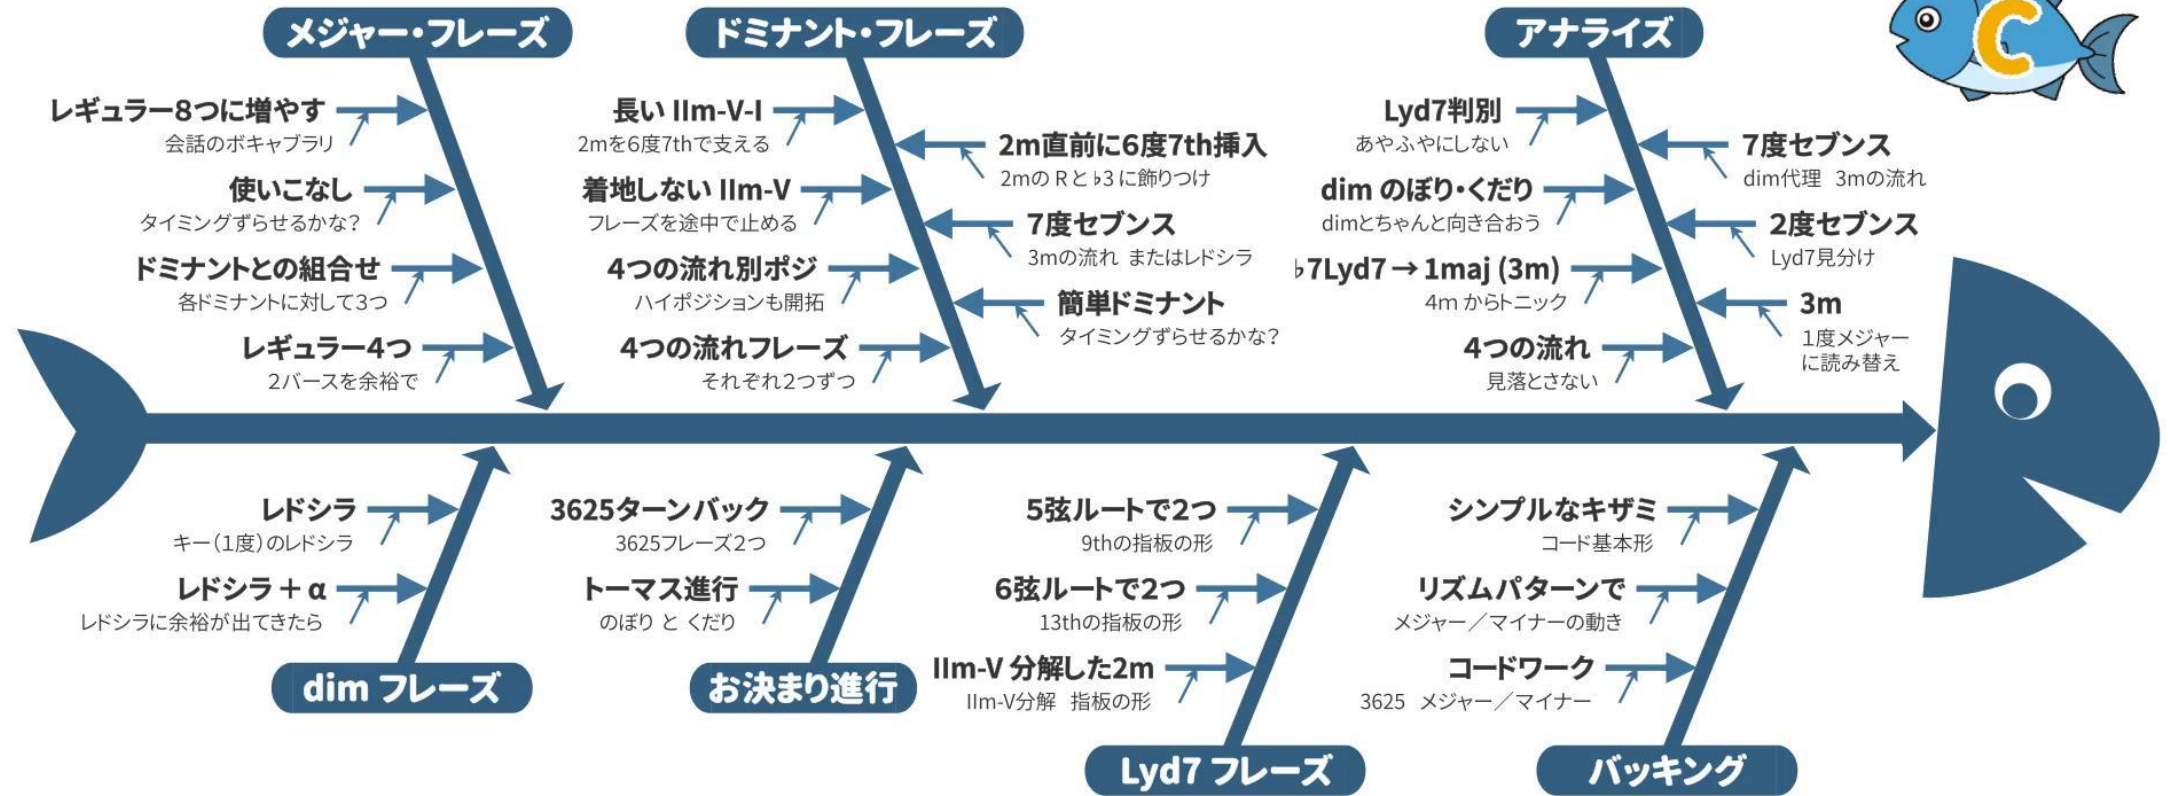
C

メジャー・フレーズ

レギュラー8つに増やす
会話のボキャブラリ

使いこなし
タイミングずらせるかな?

ドミナントとの組合せ
各ドミナントに対して3つ

レギュラー4つ
2バースを余裕で

ドミナント・フレーズ

長い IIm-V-I
2mを6度7thで支える

着地しない IIm-V
フレーズを途中で止める

4つの流れ別ポジ
ハイポジションも開拓

4つの流れフレーズ
それぞれ2つずつ

2m直前に6度7th挿入
2mの Rと♭3に飾りつけ

7度セブンス
3mの流れ またはレドシラ

簡単ドミナント
タイミングずらせるかな?

アナライズ

Lyd7判別
あやふやにしない

dim のぼり・くだり
dimとちゃんと向き合おう

♭7Lyd7→1maj (3m)
4m からトニック

4つの流れ
見落とさない

7度セブンス
dim代理 3mの流れ

2度セブンス
Lyd7見分け

3m
1度メジャーに読み替え

レドシラ
キー(1度)のレドシラ

レドシラ+α
レドシラに余裕が出てきたら

dim フレーズ

3625ターンバック
3625フレーズ2つ

トーマス進行
のぼり と くだり

お決まり進行

5弦ルートで2つ
9thの指板の形

6弦ルートで2つ
13thの指板の形

IIm-V 分解した2m
IIm-V分解 指板の形

Lyd7 フレーズ

シンプルなキザミ
コード基本形

リズムパターンで
メジャー/マイナーの動き

コードワーク
3625 メジャー/マイナー

バッキング